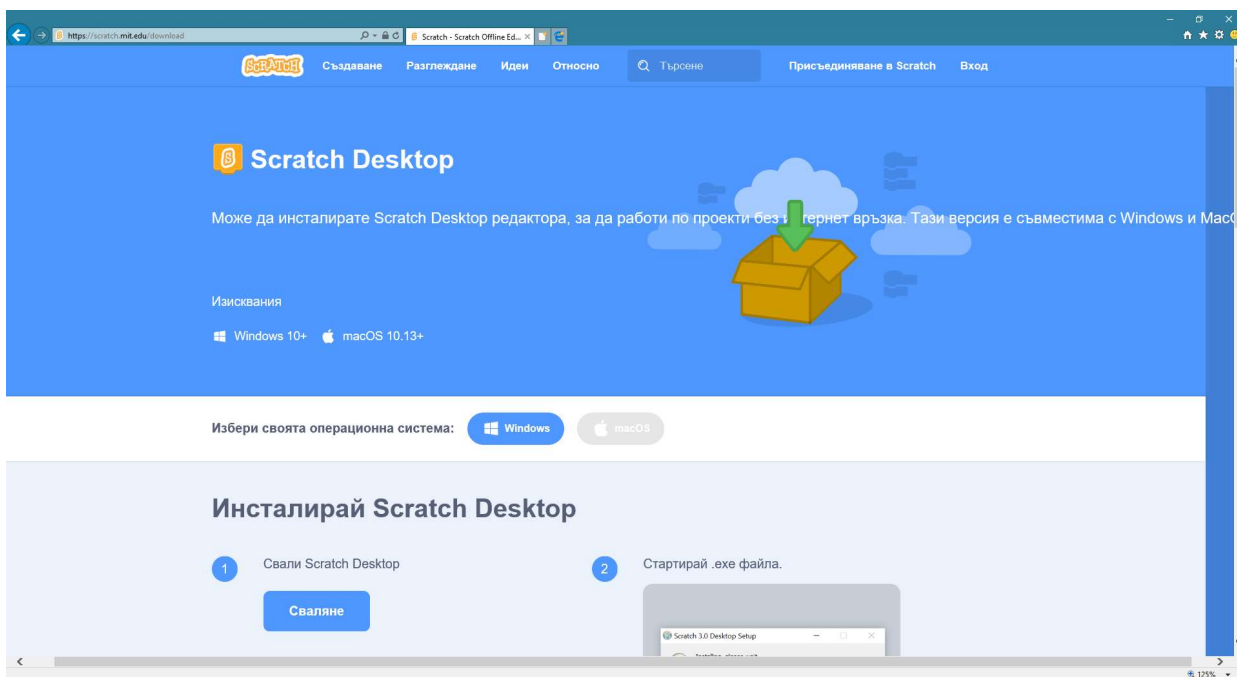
https://scratch.mit.edu/download

Scratch - Scratch Offline Ed... ×

SCRATCH Създаване Разглеждане Идеи Относно Търсене Присъединяване в Scratch Вход

Scratch Desktop

Може да инсталирате Scratch Desktop редактора, за да работи по проекти без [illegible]тернет връзка. Тази версия е съвместима с Windows и MacO

Изисквания

Windows 10+ macOS 10.13+

Избери своята операционна система: Windows macOS

Инсталирай Scratch Desktop

1 Свали Scratch Desktop

Сваляне

2 Стартирай .exe файла.

Scratch 3.0 Desktop Setup

125%